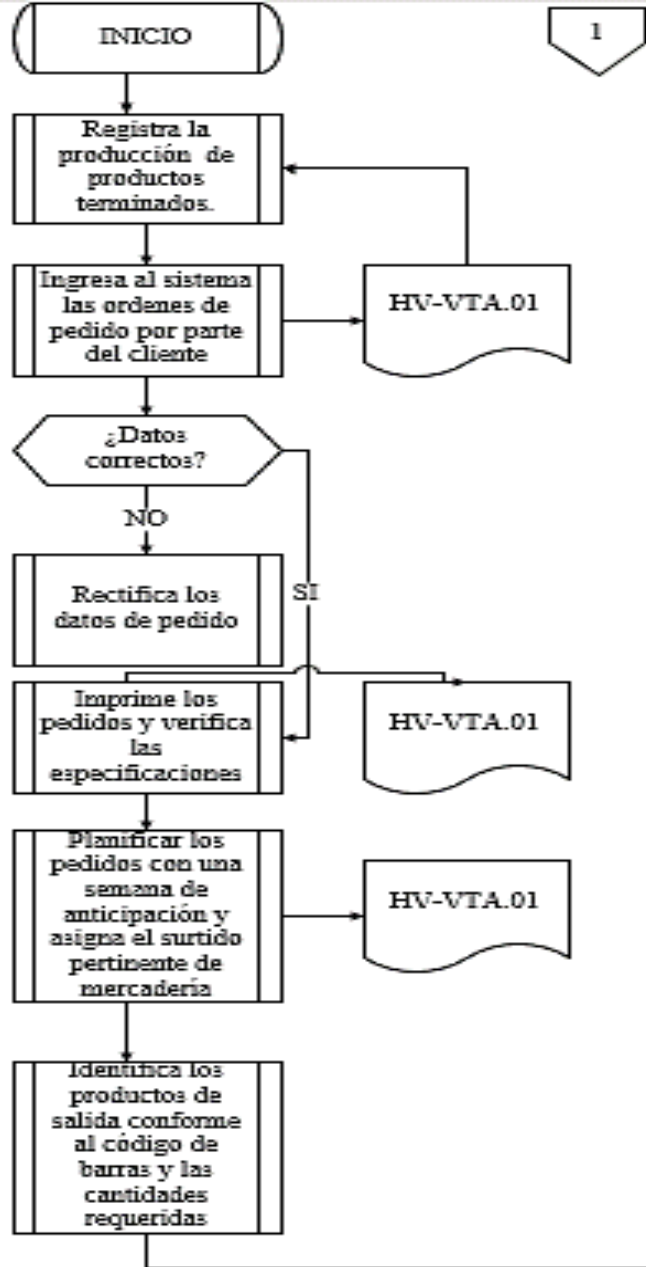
INICIO

1

Registra la producción de productos terminados.

Ingresa al sistema las ordenes de pedido por parte del cliente

HV-VTA.01

¿Datos correctos?

NO

SI

Rectifica los datos de pedido

Imprime los pedidos y verifica las especificaciones

HV-VTA.01

Planificar los pedidos con una semana de anticipación y asigna el surtido pertinente de mercadería

HV-VTA.01

Identifica los productos de salida conforme al código de barras y las cantidades requeridas